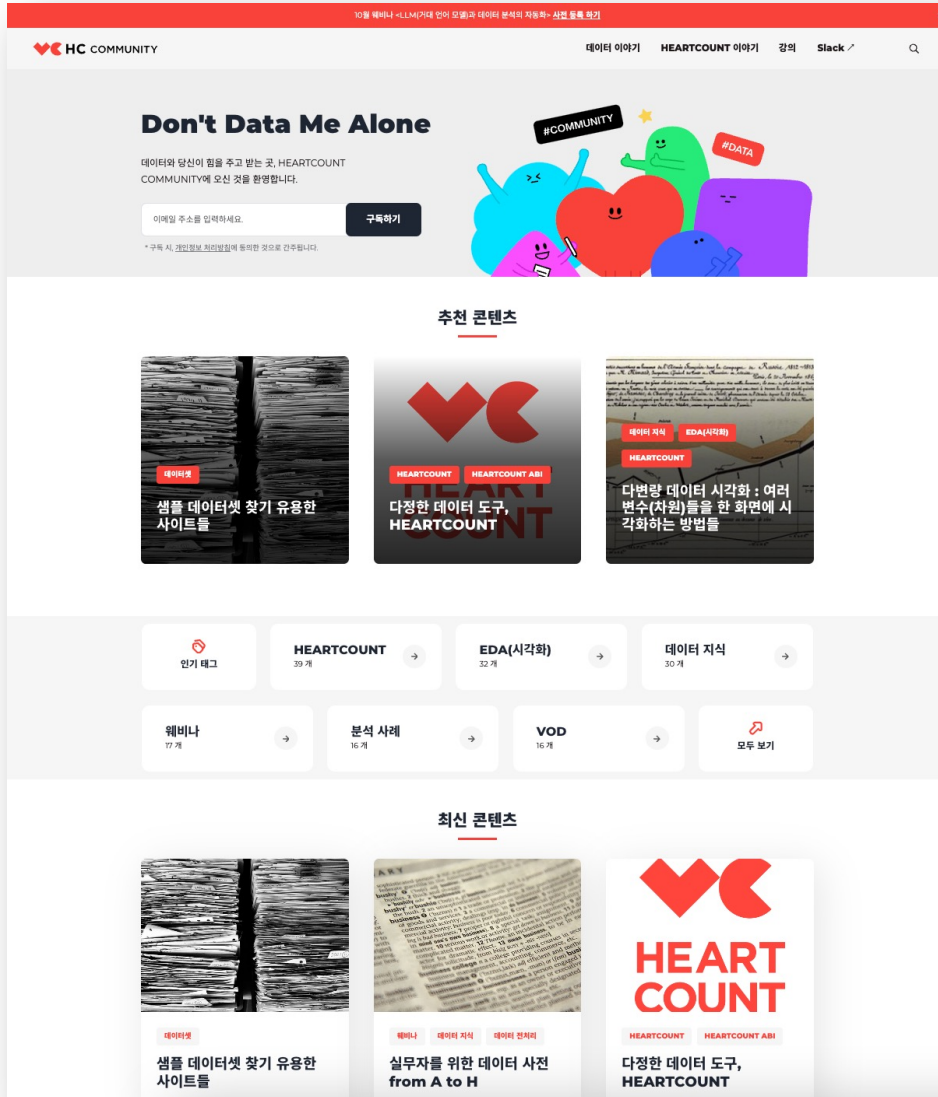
10월 웨비나 <LLM(거대 언어 모델)과 데이터 분석의 자동화> 사전 등록 하기

HC COMMUNITY

데이터 이야기 HEARTCOUNT 이야기 강의 Slack ↗

Don't Data Me Alone

데이터와 당신이 힘을 주고 받는 곳, HEARTCOUNT COMMUNITY에 오신 것을 환영합니다.

이메일 주소를 입력하세요.

구독하기

* 구독 시, 개인정보 처리방침에 동의한 것으로 간주됩니다.

#COMMUNITY

#DATA

추천 콘텐츠

데이터셋

샘플 데이터셋 찾기 유용한 사이트들

HEARTCOUNT HEARTCOUNT ABI

다정한 데이터 도구, HEARTCOUNT

데이터 지식 EDA(시각화) HEARTCOUNT

다변량 데이터 시각화 : 여러 변수(차원)들을 한 화면에 시각화하는 방법들

인기 태그

HEARTCOUNT
39 개

EDA(시각화)
32 개

데이터 지식
30 개

웨비나
17 개

분석 사례
16 개

VOD
16 개

모두 보기

최신 콘텐츠

데이터셋

샘플 데이터셋 찾기 유용한 사이트들

웨비나 데이터 지식 데이터 전처리

실무자를 위한 데이터 사전 from A to H

HEART COUNT

HEARTCOUNT HEARTCOUNT ABI

다정한 데이터 도구, HEARTCOUNT